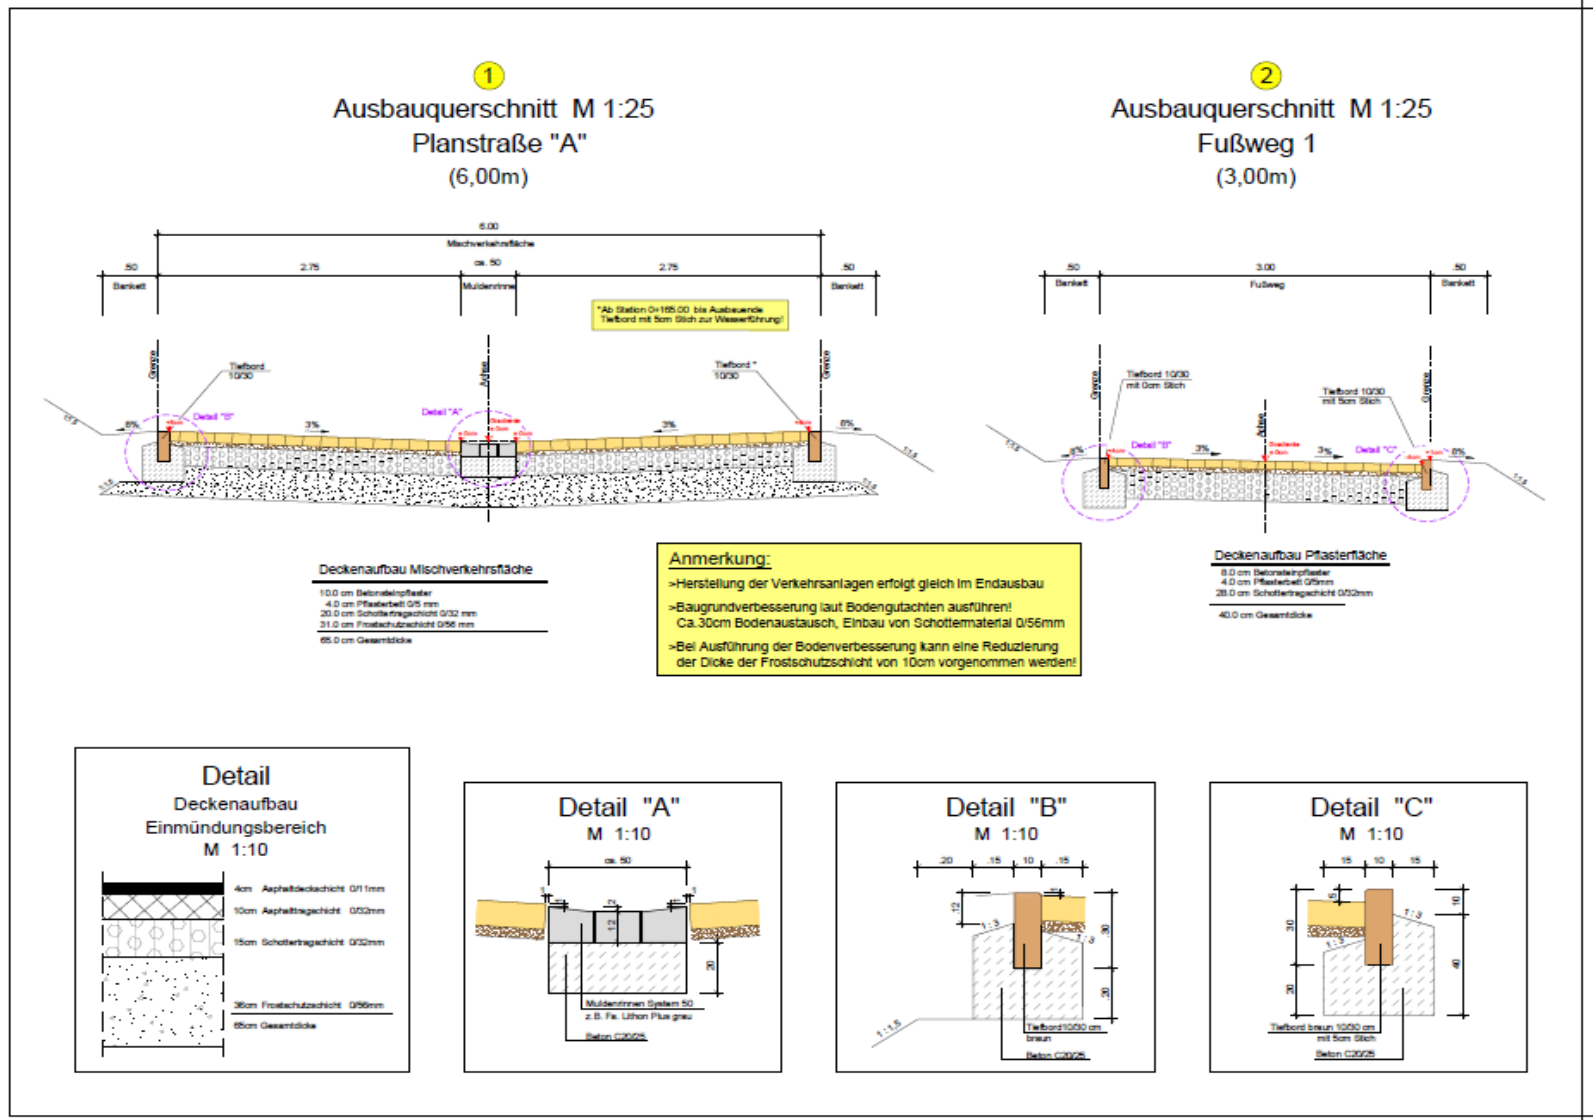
1
Ausbauquerschnitt M 1:25
Planstraße "A"
(6,00m)

2
Ausbauquerschnitt M 1:25
Fußweg 1
(3,00m)

6.00
Mischverkehrsfläche
.50 2.75 ca. 50 2.75 .50
Bankett Muldenrinne Bankett

*Ab Station 0+165.00 bis Ausbauende Tiefbord mit 5cm Stich zur Wasserführung!

Grenze Achse Grenze
Tiefbord 10/30
Tiefbord * 10/30
Detail "B" Detail "A"
6% 3% 3% 6%
1:1,5 1:1,5

.50 3.00 .50
Bankett Fußweg Bankett
Grenze Achse Grenze
Tiefbord 10/30 mit 0cm Stich
Tiefbord 10/30 mit 5cm Stich
Detail "B" Detail "C"
6% 3% 3% 6%

Deckenaufbau Mischverkehrsfläche
10.0 cm Betonsteinpflaster
4.0 cm Pflasterbett 0/5 mm
20.0 cm Schottertragschicht 0/32 mm
31.0 cm Frostschutzschicht 0/56 mm
65.0 cm Gesamtdicke

Anmerkung:
>Herstellung der Verkehrsanlagen erfolgt gleich im Endausbau
>Baugrundverbesserung laut Bodengutachten ausführen! Ca.30cm Bodenaustausch, Einbau von Schottermaterial 0/56mm
>Bei Ausführung der Bodenverbesserung kann eine Reduzierung der Dicke der Frostschutzschicht von 10cm vorgenommen werden!

Deckenaufbau Pflasterfläche
8.0 cm Betonsteinpflaster
4.0 cm Pflasterbett 0/5mm
28.0 cm Schottertragschicht 0/32mm
40.0 cm Gesamtdicke

Detail
Deckenaufbau
Einmündungsbereich
M 1:10
4cm Asphaltdeckschicht 0/11mm
10cm Asphalttragschicht 0/32mm
15cm Schottertragschicht 0/32mm
36cm Frostschutzschicht 0/56mm
65cm Gesamtdicke

Detail "A"
M 1:10
ca. 50
12
20
Muldenrinnen System 50
z.B. Fa. Lithon Plus grau
Beton C20/25

Detail "B"
M 1:10
.20 .15 .10 .15
12
1:3
30
20
1:1,5
Tiefbord10/30 cm braun
Beton C20/25

Detail "C"
M 1:10
15 10 15
1:3
30
40
10
20
Tiefbord braun 10/30 cm mit 5cm Stich
Beton C20/25